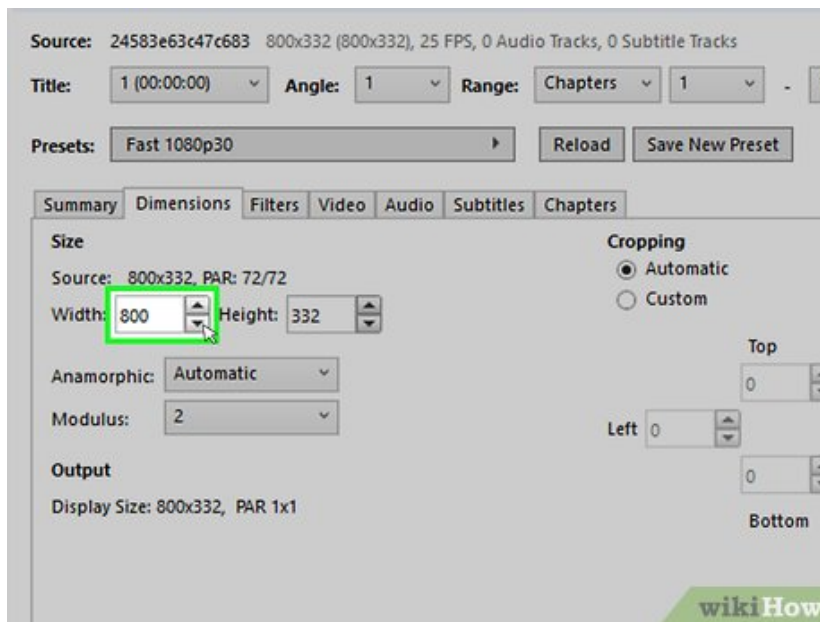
Source: 24583e63c47c683 800x332 (800x332), 25 FPS, 0 Audio Tracks, 0 Subtitle Tracks

Title: 1 (00:00:00) Angle: 1 Range: Chapters 1 -

Presets: Fast 1080p30 Reload Save New Preset

Summary Dimensions Filters Video Audio Subtitles Chapters

Size

Source: 800x332, PAR: 72/72

Width: 800 Height: 332

Anamorphic: Automatic

Modulus: 2

Output

Display Size: 800x332, PAR 1x1

Cropping

Automatic

Custom

Top

0

Left 0

0

Bottom

wikiHow